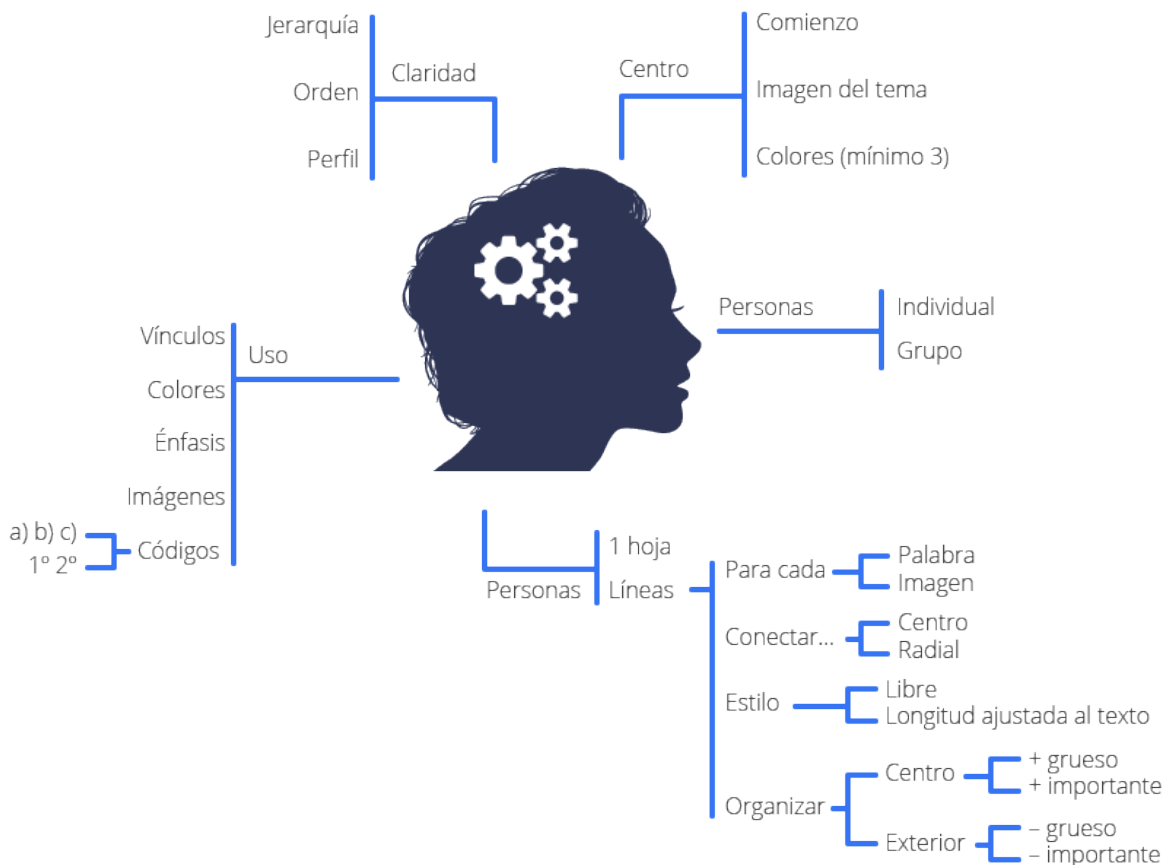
Jerarquía
Orden
Perfil
Claridad

Centro
Comienzo
Imagen del tema
Colores (mínimo 3)

Personas
Individual
Grupo

Vínculos
Colores
Énfasis
Imágenes
Códigos
Uso
a) b) c)
1º 2º

Personas
1 hoja
Líneas
Para cada
Palabra
Imagen
Conectar...
Centro
Radial
Estilo
Libre
Longitud ajustada al texto
Organizar
Centro
+ grueso
+ importante
Exterior
– grueso
– importante